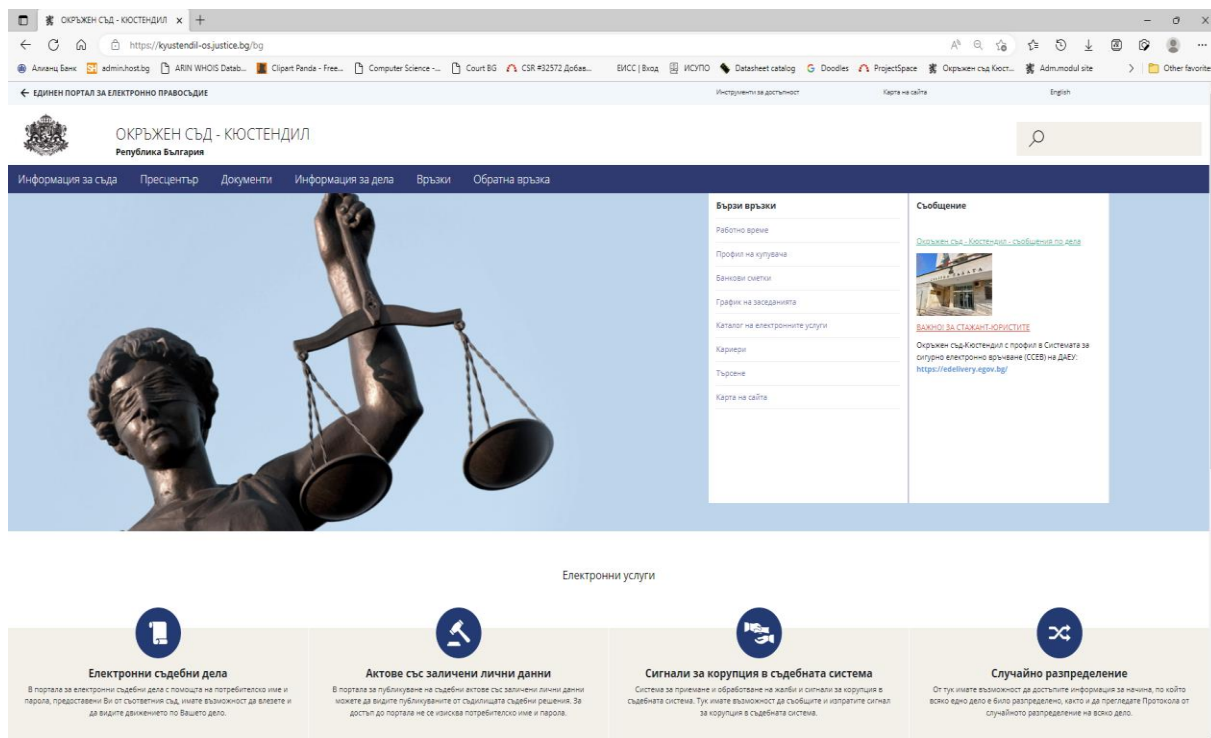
ОКРЪЖЕН СЪД - КЮСТЕНДИЛ × +

https://kyustendil-os.justice.bg/bg

Алианц Банк admin.host.bg ARIN WHOIS Datab... Clipart Panda - Free... Computer Science -... Court BG CSR #32572 Добав... ЕИСС | Вход ИСУПО Datasheet catalog Doodles ProjectSpace Окръжен съд Кюст... Adm.modul site Other favorite

← ЕДИНЕН ПОРТАЛ ЗА ЕЛЕКТРОННО ПРАВОСЪДИЕ

Инструменти за достъпност

Карта на сайта

English

ОКРЪЖЕН СЪД - КЮСТЕНДИЛ
Република България

Информация за съда Пресцентър Документи Информация за дела Връзки Обратна връзка

Бързи връзки

Работно време

Профил на купувача

Банкови сметки

График на заседанията

Каталог на електронните услуги

Кариери

Търсене

Карта на сайта

Съобщение

Окръжен съд - Кюстендил - съобщения по дела

ВАЖНО! ЗА СТАЖАНТ-ЮРИСТИТЕ

Окръжен съд-Кюстендил с профил в Системата за сигурно електронно връчване (ССЕВ) на ДАЕУ: https://edelivery.egov.bg/

Електронни услуги

Електронни съдебни дела
В портала за електронни съдебни дела с помощта на потребителско име и парола, предоставени Ви от съответния съд, имате възможност да влезете и да видите движението по Вашето дело.

Актове със заличени лични данни
В портала за публикуване на съдебни актове със заличени лични данни можете да видите публикуваните от съдилищата съдебни решения. За достъп до портала не се изисква потребителско име и парола.

Сигнали за корупция в съдебната система
Система за приемане и обработване на жалби и сигнали за корупция в съдебната система. Тук имате възможност да съобщите и изпратите сигнал за корупция в съдебната система.

Случайно разпределение
От тук имате възможност да достъпите информация за начина, по който всяко едно дело е било разпределено, както и да прегледате Протокола от случайното разпределение на всяко дело.